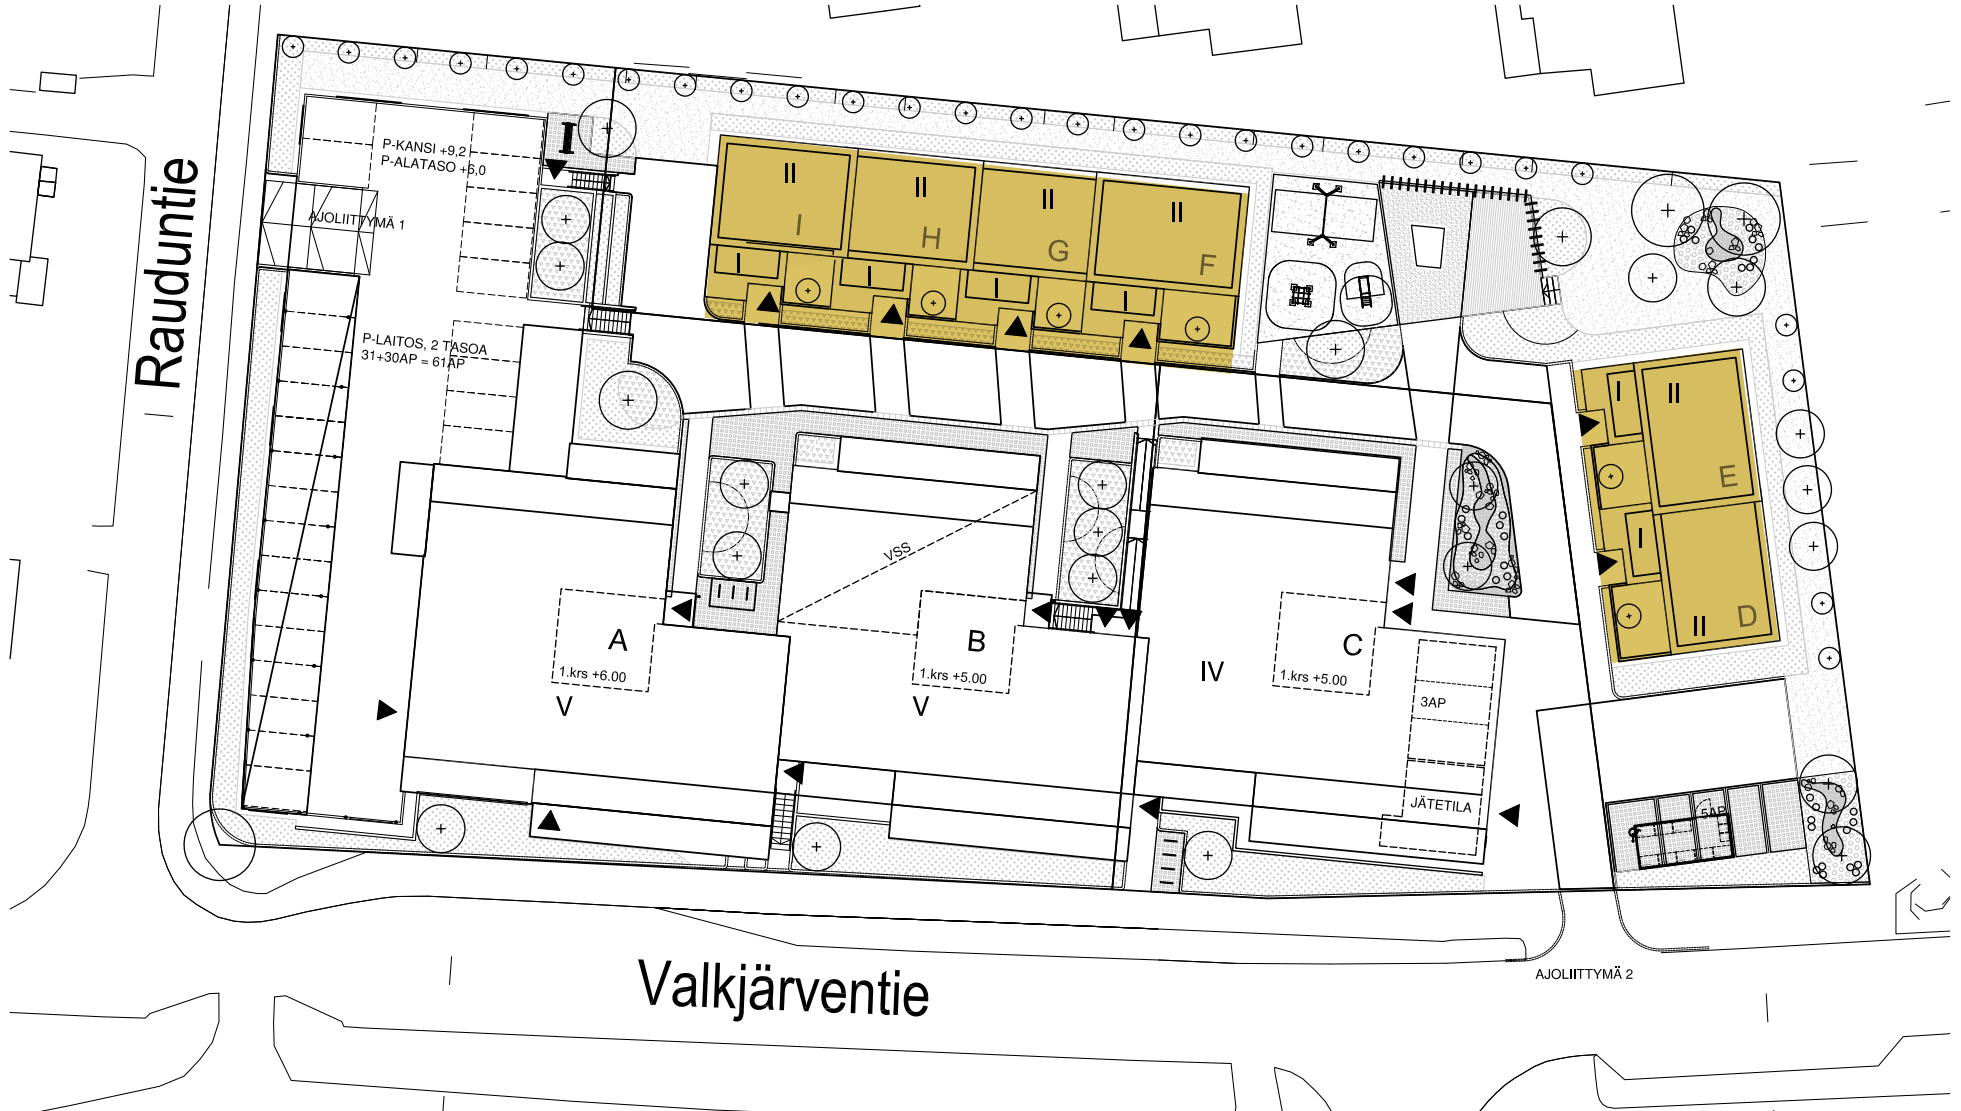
Rauduntie

P-KANSI +9,2
P-ALATASO +6,0

AJOLIITTYMÄ 1

I

P-LAITOS, 2 TASOA
31+30AP = 61AP

II
I
I
II
H
I
II
G
I
II
F
I

II
I
E
I
II
D

VSS

A
1.krs +6.00
V

B
1.krs +5.00
V

IV

C
1.krs +5.00

3AP

JÄTETILA

5AP

AJOLIITTYMÄ 2

Valkjärventie